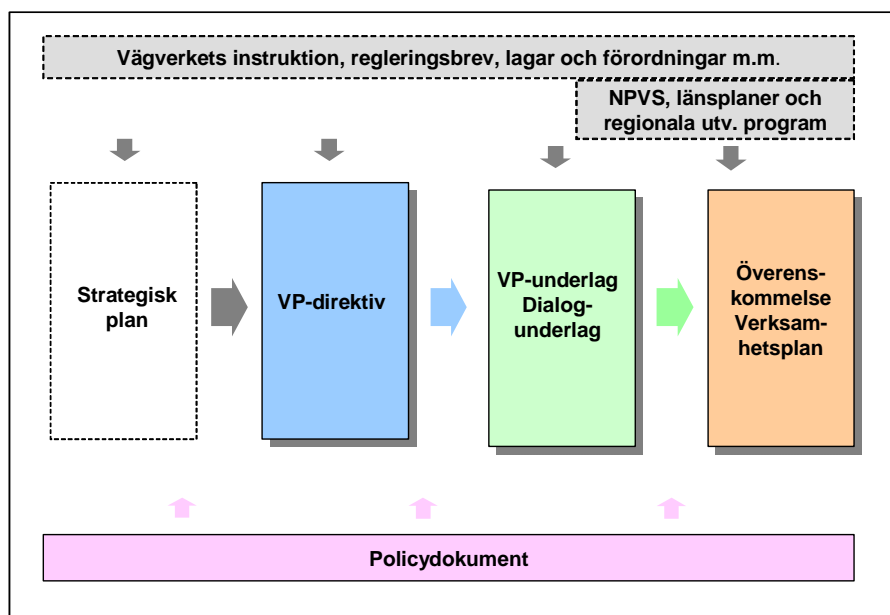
Vägverkets instruktion, regleringsbrev, lagar och förordningar m.m.

NPVS, länsplaner och regionala utv. program

Strategisk plan

VP-direktiv

VP-underlag Dialog-underlag

Överens-kommelse Verksam-hetsplan

Policydokument